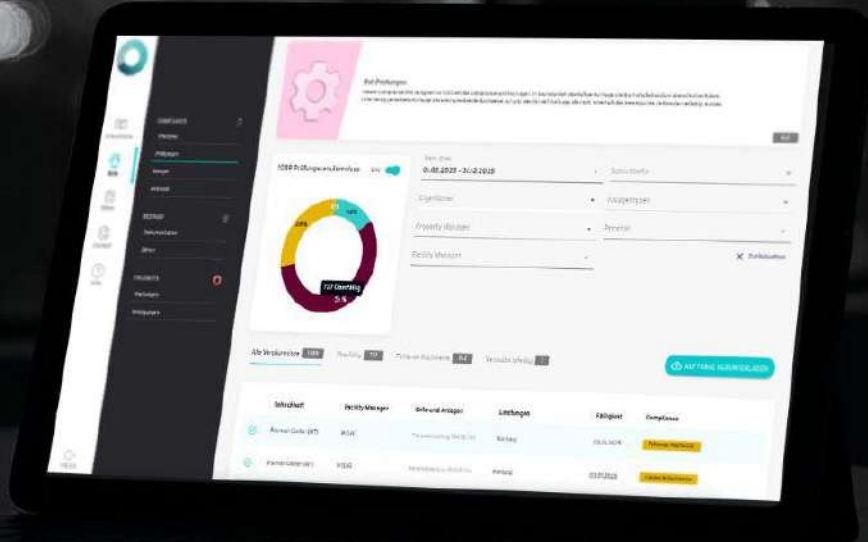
Prüfungen

COMPLIANCE

Prüfungen

1088 Prüfungen anzeigen

0,01.2020 - 31.12.2020

Facility Manager

Alle Verantwortliche 1088

Fällig 70

Termin Nächste

Termin fällig

AUFTRÄGE HERUNTERLADEN

Zurücksetzen

Standort

Facility Manager

Gefund Anlagen

Leistungen

Fälligkeit

Compliance

Termin Nächste

5%

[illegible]